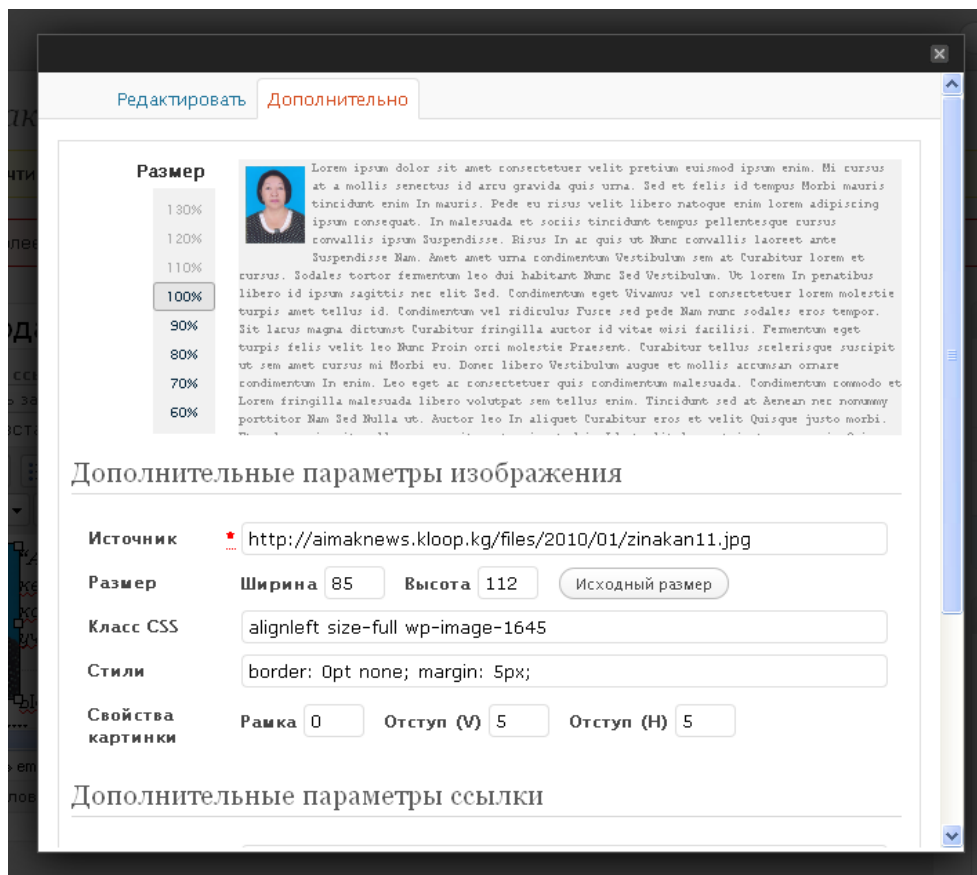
Редактировать Дополнительно

Размер

130%
120%
110%
100%
90%
80%
70%
60%

Lorem ipsum dolor sit amet consectetuer velit pretium euismod ipsum enim. Mi cursus at a mollis senectus id arcu gravida quis urna. Sed et felis id tempus Morbi mauris tincidunt enim In mauris. Pede eu risus velit libero natoque enim lorem adipiscing ipsum consequat. In malesuada et sociis tincidunt tempus pellentesque cursus convallis ipsum Suspendisse. Risus In ac quis ut Nunc convallis laoreet ante Suspendisse Nam. Amet amet urna condimentum Vestibulum sem at Curabitur lorem et cursus. Sodales tortor fermentum leo dui habitant Nunc Sed Vestibulum. Ut lorem In penatibus libero id ipsum sagittis nec elit Sed. Condimentum eget Vivamus vel consectetuer lorem molestie turpis amet tellus id. Condimentum vel ridiculus Fusce sed pede Nam nunc sodales eros tempor. Sit lacus magna dictumst Curabitur fringilla auctor id vitae wisi facilisi. Fermentum eget turpis felis velit leo Nunc Proin orci molestie Praesent. Curabitur tellus scelerisque suscipit ut sem amet cursus mi Morbi eu. Donec libero Vestibulum augue et mollis accumsan ornare condimentum In enim. Leo eget ac consectetuer quis condimentum malesuada. Condimentum commodo et Lorem fringilla malesuada libero volutpat sem tellus enim. Tincidunt sed at Aenean nec nonummy porttitor Nam Sed Nulla ut. Auctor leo In aliquet Curabitur eros et velit Quisque justo morbi. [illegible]

Дополнительные параметры изображения

Источник * http://aimaknews.kloop.kg/files/2010/01/zinakan11.jpg

Размер Ширина 85 Высота 112 Исходный размер

Класс CSS alignleft size-full wp-image-1645

Стили border: 0pt none; margin: 5px;

Свойства картинки Рамка 0 Отступ (V) 5 Отступ (H) 5

Дополнительные параметры ссылки